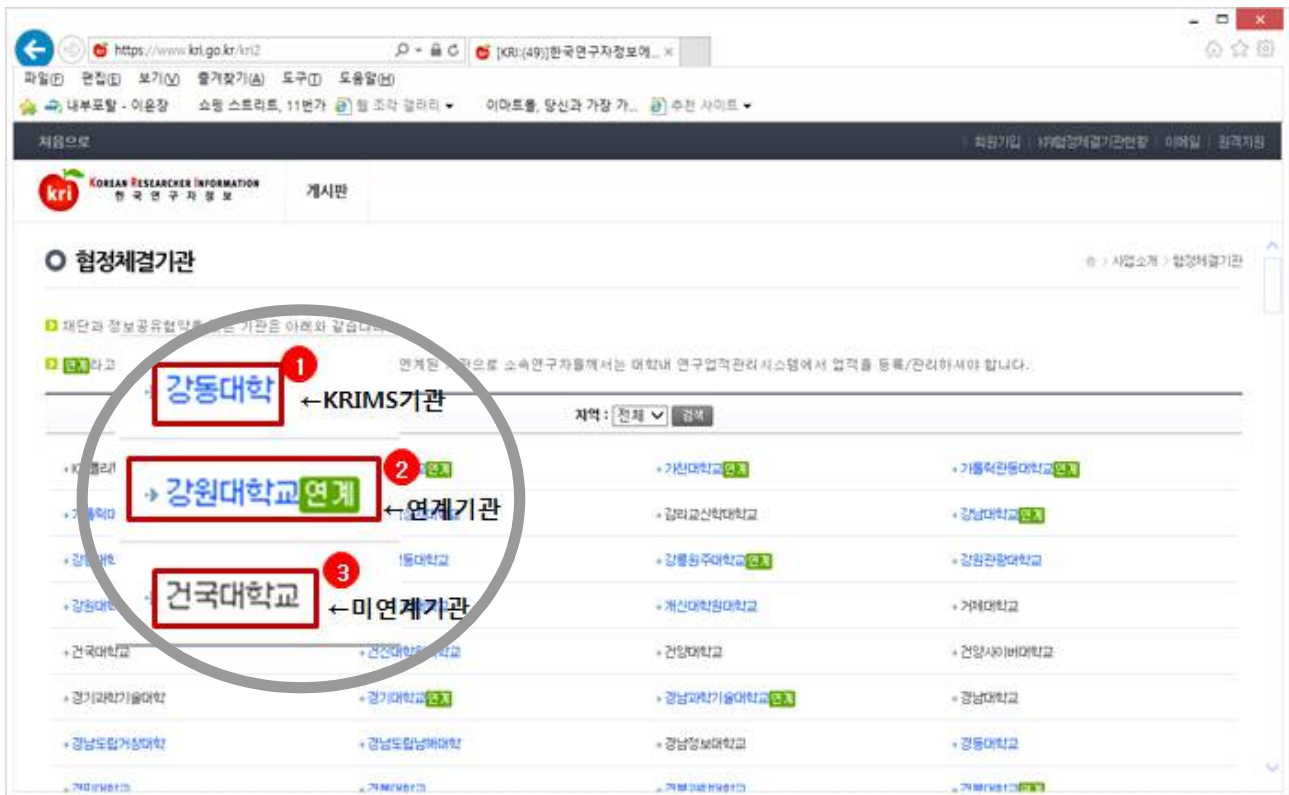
https://www.kri.go.kr/kri2
[KRI:(49)]한국연구자정보에... ×

파일(F) 편집(E) 보기(V) 즐겨찾기(A) 도구(T) 도움말(H)

내부포탈 - 이운장 쇼핑 스트리트, 11번가 웹 조각 갤러리 이마트몰, 당신과 가장 가... 추천 사이트

처음으로 회원가입 | 협정체결기관현황 | 이메일 | 원격지원

kri KOREAN RESEARCHER INFORMATION 한 국 연 구 자 정 보 게시판

협정체결기관

사업소개 > 협정체결기관

재단과 정보공유협약을 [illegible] 기관은 아래와 같습니다

연계라고 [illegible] 연계된 기관으로 소속연구자들께서는 대학내 연구업적관리시스템에서 업적을 등록/관리하셔야 합니다.

지역 : 전체 검색

1 강동대학 ←KRIMS기관

2 강원대학교 연계 ←연계기관

3 건국대학교 ←미연계기관

| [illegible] | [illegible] 연계 | 가천대학교 연계 | 가톨릭관동대학교 연계 |
|---|---|---|---|
| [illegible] | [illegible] | 감리교신학대학교 | 강남대학교 연계 |
| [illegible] | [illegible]동대학교 | 강릉원주대학교 연계 | 강원관광대학교 |
| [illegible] | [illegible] | 개신대학원대학교 | 거제대학교 |
| 건국대학교 | 건국대학교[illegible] | 건양대학교 | 건양사이버대학교 |
| 경기과학기술대학 | 경기대학교 연계 | 경남과학기술대학교 연계 | 경남대학교 |
| 경남도립거창대학 | 경남도립남해대학 | 경남정보대학교 | 경동대학교 |
| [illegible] | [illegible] | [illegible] | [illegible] |